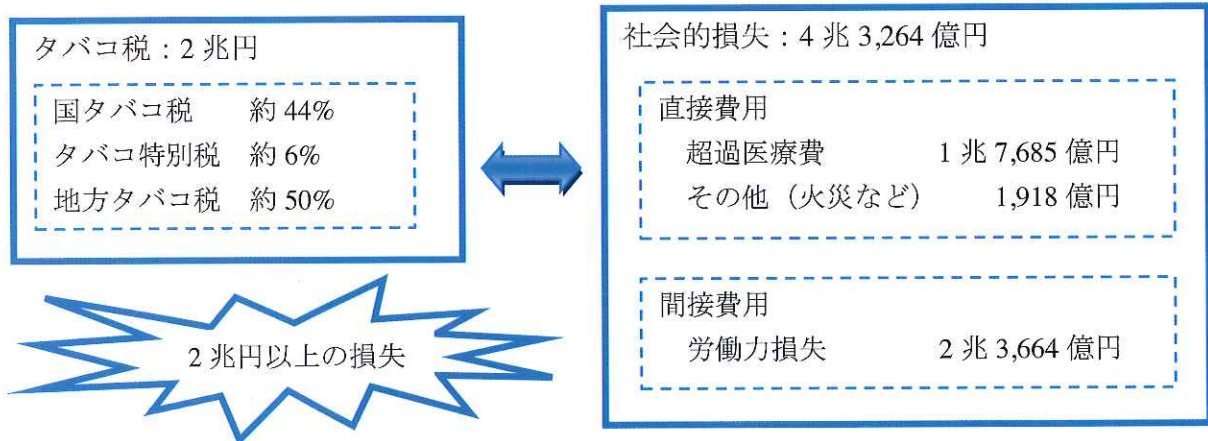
タバコ税：2兆円

国タバコ税　約44%
タバコ特別税　約6%
地方タバコ税　約50%

2兆円以上の損失

社会的損失：4兆3,264億円

直接費用
超過医療費　1兆7,685億円
その他（火災など）　1,918億円

間接費用
労働力損失　2兆3,664億円